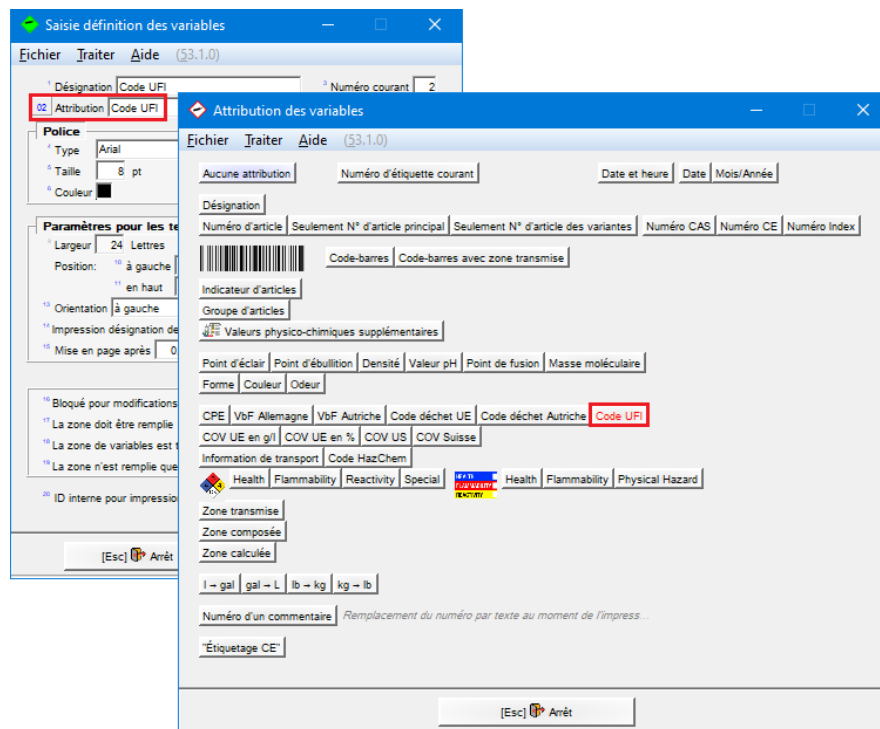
Saisie définition des variables

Fichier Traiter Aide (53.1.0)

1 Désignation Code UFI
3 Numéro courant 2
02 Attribution Code UFI

Police
4 Type Arial
5 Taille 8 pt
6 Couleur

Paramètres pour les te
9 Largeur 24 Lettres
Position: 10 à gauche
11 en haut
13 Orientation à gauche
14 Impression désignation de
15 Mise en page après 0

16 Bloqué pour modifications
17 La zone doit être remplie
18 La zone de variables est t
19 La zone n'est remplie que

20 ID interne pour impression

[Esc] Arrêt

Attribution des variables

Fichier Traiter Aide (53.1.0)

Aucune attribution | Numéro d'étiquette courant | Date et heure | Date | Mois/Année

Désignation

Numéro d'article | Seulement N° d'article principal | Seulement N° d'article des variantes | Numéro CAS | Numéro CE | Numéro Index

Code-barres | Code-barres avec zone transmise

Indicateur d'articles

Groupe d'articles

Valeurs physico-chimiques supplémentaires

Point d'éclair | Point d'ébullition | Densité | Valeur pH | Point de fusion | Masse moléculaire

Forme | Couleur | Odeur

CPE | VbF Allemagne | VbF Autriche | Code déchet UE | Code déchet Autriche | Code UFI

COV UE en g/l | COV UE en % | COV US | COV Suisse

Information de transport | Code HazChem

Health | Flammability | Reactivity | Special | Health | Flammability | Physical Hazard

Zone transmise

Zone composée

Zone calculée

l → gal | gal → L | lb → kg | kg → lb

Numéro d'un commentaire | Remplacement du numéro par texte au moment de l'impress...

"Étiquetage CE"

[Esc] Arrêt